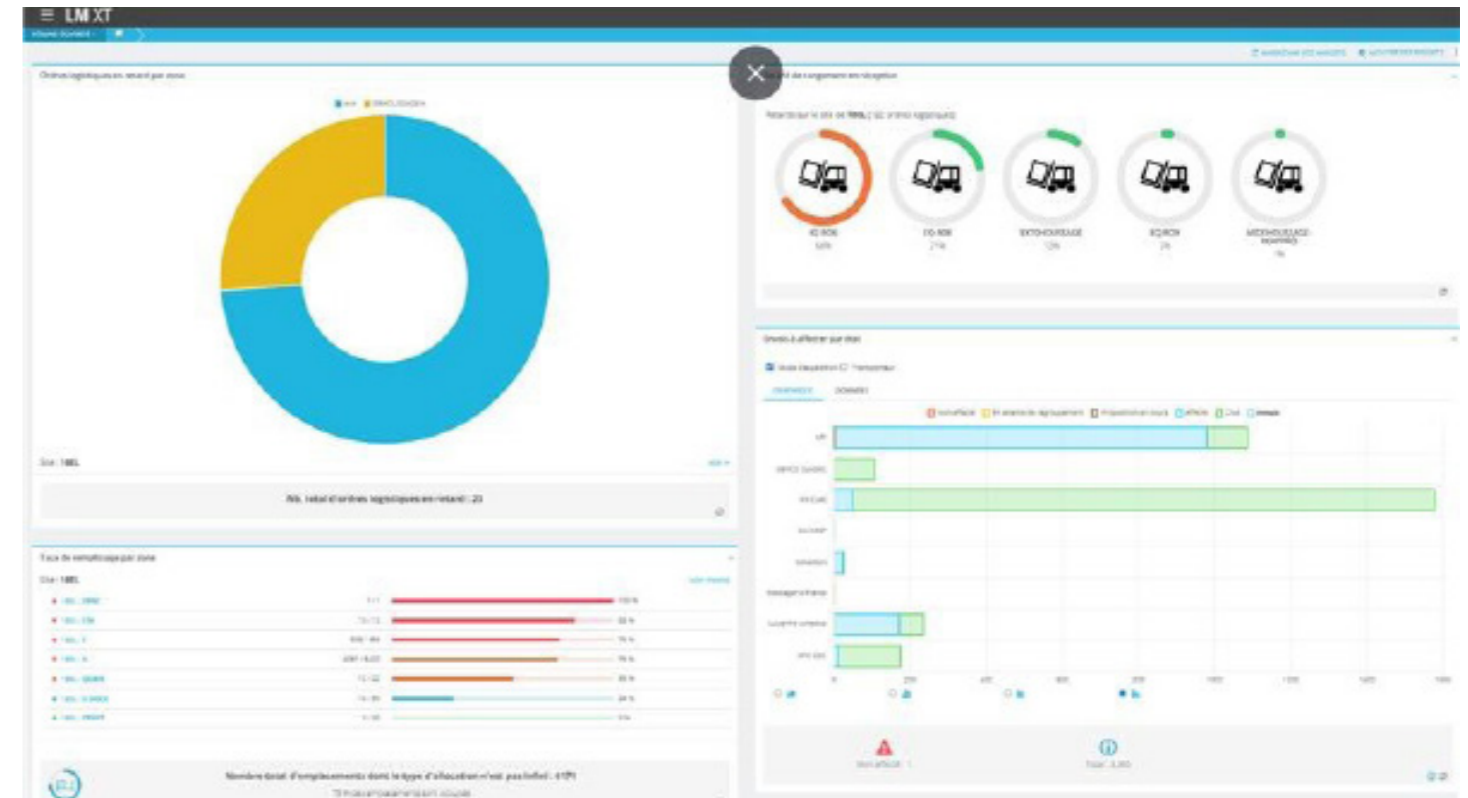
≡ LM XT

Ordres logistiques en retard par zone

Site : 1BEL

Nb. total d'ordres logistiques en retard : 23

Taux de remplissage par zone

Site : 1BEL

Nombre total d'emplacements dont le type d'allocation n'est pas défini : 41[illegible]

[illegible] de congestion en réception

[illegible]

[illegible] 58%

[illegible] 21%

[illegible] 12%

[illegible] 2%

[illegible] 1%

Envois à affecter par état

Transporteur

0 200 400 600 800 1000 1200 1400 1600

Total : 3,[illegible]